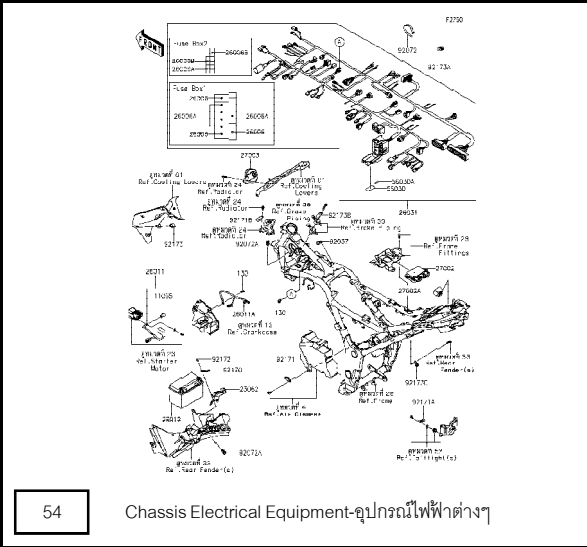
F2750

FRONT

Fuse Box2
26006B
26006A
26006A

Fuse Box1
26006
26006A
26006A
26006

92072
92173A

56030
56030
26031

27003

ดูแผนผังที่ 01 Ref.Cooling Lovers
ดูแผนผังที่ 24 Ref.Radiator
ดูแผนผังที่ 01 Ref.Cooling Lovers
ดูแผนผังที่ 24 Ref.Radiator
ดูแผนผังที่ 38 Ref.Crank Frame
ดูแผนผังที่ 24 Ref.Radiator
92171B
92173B
ดูแผนผังที่ 30 Ref.Brake Piping
92072A
92037
92173

ดูแผนผังที่ 28 Ref.Frame Fittings
27002
27002A

26011
11055
130
26011A
130
ดูแผนผังที่ 13 Ref.Crankcase

ดูแผนผังที่ 23 Ref.Starter Motor
92172
92170
23062
26013
92171
ดูแผนผังที่ 6 Ref.Air Cleaner
ดูแผนผังที่ 33 Ref.Rear Fender(s)
92172C
ดูแผนผังที่ 28 Ref.Frame
92171A
ดูแผนผังที่ 33 Ref.Rear Fender(s)
92072A
ดูแผนผังที่ 57 Ref.Taillight(s)

54

Chassis Electrical Equipment-อุปกรณ์ไฟฟ้าต่างๆ